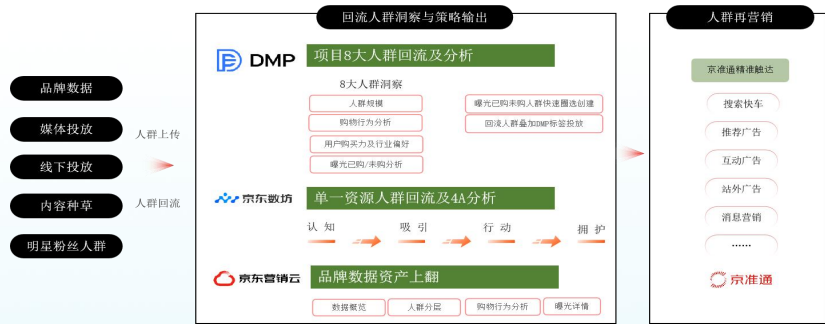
品牌数据

媒体投放

线下投放

内容种草

明星粉丝人群

人群上传

人群回流

回流人群洞察与策略输出

DMP

项目8大人群回流及分析

8大人群洞察

人群规模

购物行为分析

用户购买力及行业偏好

曝光已购/未购分析

曝光已购未购人群快速圈选创建

回流人群叠加DMP标签投放

京东数坊

单一资源人群回流及4A分析

认知

吸引

行动

拥护

京东营销云

品牌数据资产上翻

数据概览

人群分层

购物行为分析

曝光详情

人群再营销

京准通精准触达

搜索快车

推荐广告

互动广告

站外广告

消息营销

……

京准通